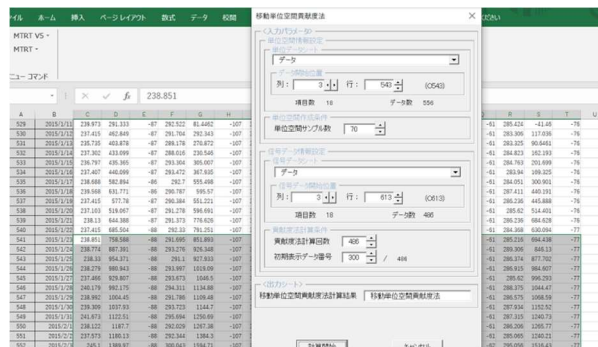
ァイル　ホーム　挿入　ページレイアウト　数式　データ　校閲

MTRT VS
MTRT

ニューコマンド

238.851

移動単位空間貢献度法

《入力パラメータ》
単位空間情報設定
単位データシート
データ
データ開始位置
列： 3　行： 543　(C543)
項目数 18　データ数 556
単位空間作成条件
単位空間サンプル数 70

信号データ情報設定
信号データシート
データ
信号データ開始位置
列： 3　行： 613　(C613)
項目数 18　データ数 486
貢献度法計算条件
貢献度法計算回数 486
初期表示データ番号 300 / 486

《出力シート》
移動単位空間貢献度法計算結果　移動単位空間貢献度法

計算開始　キャンセル

| | A | B | C | D | E | F | G | H |
|---|---|---|---|---|---|---|---|---|
| 528 | | 2015/1/13 | 239.975 | 291.333 | -87 | 292.522 | 81.4462 | -107 |
| 530 | | 2015/1/13 | 237.415 | 462.849 | -87 | 291.764 | 292.343 | -107 |
| 531 | | 2015/1/13 | 235.735 | 403.878 | -87 | 289.178 | 270.872 | -107 |
| 532 | | 2015/1/14 | 237.302 | 433.099 | -87 | 288.016 | 230.546 | -107 |
| 533 | | 2015/1/15 | 236.797 | 435.365 | -87 | 293.304 | 305.007 | -107 |
| 534 | | 2015/1/16 | 237.407 | 440.099 | -87 | 293.472 | 367.935 | -107 |
| 535 | | 2015/1/19 | 238.688 | 582.864 | -86 | 292.7 | 555.498 | -107 |
| 536 | | 2015/1/20 | 239.568 | 631.771 | -86 | 290.787 | 595.57 | -107 |
| 537 | | 2015/1/21 | 237.415 | 577.78 | -87 | 290.384 | 551.221 | -107 |
| 538 | | 2015/1/22 | 237.103 | 519.067 | -87 | 291.278 | 590.691 | -107 |
| 539 | | 2015/1/23 | 238.13 | 644.395 | -87 | 291.373 | 776.626 | -107 |
| 540 | | 2015/1/26 | 237.415 | 685.504 | -88 | 292.33 | 791.251 | -107 |
| 541 | | 2015/1/26 | 238.851 | 759.588 | -88 | 291.695 | 851.893 | -107 |
| 542 | | 2015/1/27 | 238.774 | 887.391 | -88 | 293.276 | 926.348 | -107 |
| 543 | | 2015/1/28 | 238.33 | 854.371 | -88 | 291.1 | 927.933 | -107 |
| 544 | | 2015/1/29 | 238.677 | 980.943 | -88 | 293.997 | 1019.09 | -107 |
| 545 | | 2015/1/30 | 237.466 | 929.807 | -88 | 293.673 | 1049.5 | -107 |
| 546 | | 2015/1/30 | 240.179 | 992.175 | -88 | 294.311 | 1134.88 | -107 |
| 547 | | 2015/1/30 | 238.892 | 1004.45 | -88 | 291.786 | 1109.48 | -107 |
| 548 | | 2015/1/30 | 239.309 | 1037.93 | -88 | 293.723 | 1144.7 | -107 |
| 549 | | 2015/1/31 | 241.873 | 1122.51 | -88 | 295.694 | 1250.69 | -107 |
| 550 | | 2015/2/1 | 238.122 | 1187.7 | -88 | 292.029 | 1267.38 | -107 |
| 551 | | 2015/2/1 | 237.573 | 1180.13 | -88 | 292.344 | 1384.3 | -107 |

| R | S | T | U |
|---|---|---|---|
| -61 | 285.424 | -41.46 | -76 |
| -61 | 283.306 | 117.036 | -76 |
| -61 | 283.325 | 80.6461 | -76 |
| -61 | 284.823 | 162.193 | -76 |
| -61 | 284.763 | 201.699 | -76 |
| -61 | 283.94 | 159.325 | -76 |
| -61 | 284.051 | 300.901 | -76 |
| -61 | 287.411 | 440.191 | -76 |
| -61 | 286.236 | 445.888 | -76 |
| -61 | 285.62 | 514.401 | -76 |
| -61 | 286.236 | 596.035 | -76 |
| -61 | 284.368 | 630.094 | -77 |
| -61 | 285.216 | 694.438 | -77 |
| -61 | 285.306 | 849.13 | -77 |
| -61 | 285.564 | 877.702 | -77 |
| -61 | 286.915 | 984.907 | -77 |
| -61 | 285.842 | 996.293 | -77 |
| -61 | 286.375 | 1044.47 | -77 |
| -61 | 285.575 | 1068.59 | -77 |
| -61 | 287.934 | 1152.52 | -77 |
| -61 | 287.315 | 1240.73 | -77 |
| -61 | 286.006 | 1265.77 | -77 |
| -61 | 285.065 | 1249.21 | -77 |